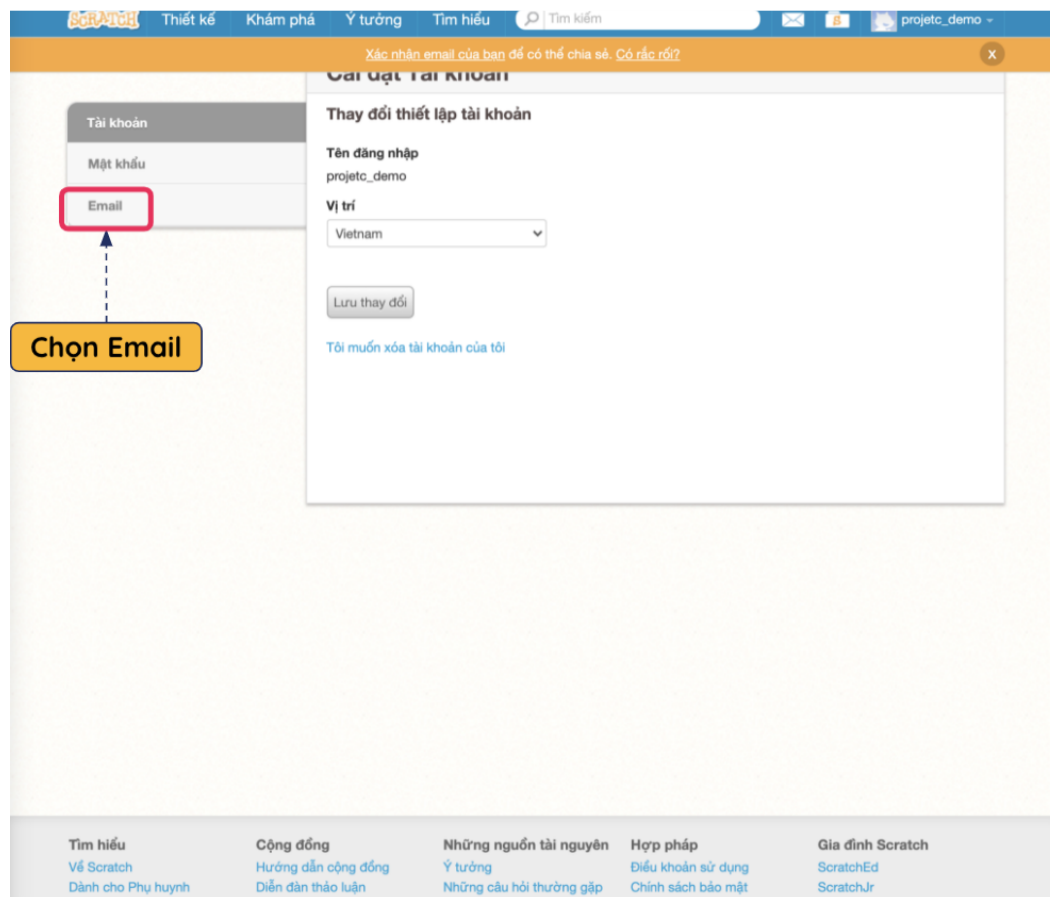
SCRATCH Thiết kế Khám phá Ý tưởng Tìm hiểu Tìm kiếm projetc_demo

Xác nhận email của bạn để có thể chia sẻ. Có rắc rối? X

Cài đặt Tài khoản

Tài khoản
Mật khẩu
Email

Chọn Email

Thay đổi thiết lập tài khoản

Tên đăng nhập
projetc_demo

Vị trí
Vietnam

Lưu thay đổi

Tôi muốn xóa tài khoản của tôi

Tìm hiểu
Về Scratch
Dành cho Phụ huynh

Cộng đồng
Hướng dẫn cộng đồng
Diễn đàn thảo luận

Những nguồn tài nguyên
Ý tưởng
Những câu hỏi thường gặp

Hợp pháp
Điều khoản sử dụng
Chính sách bảo mật

Gia đình Scratch
ScratchEd
ScratchJr